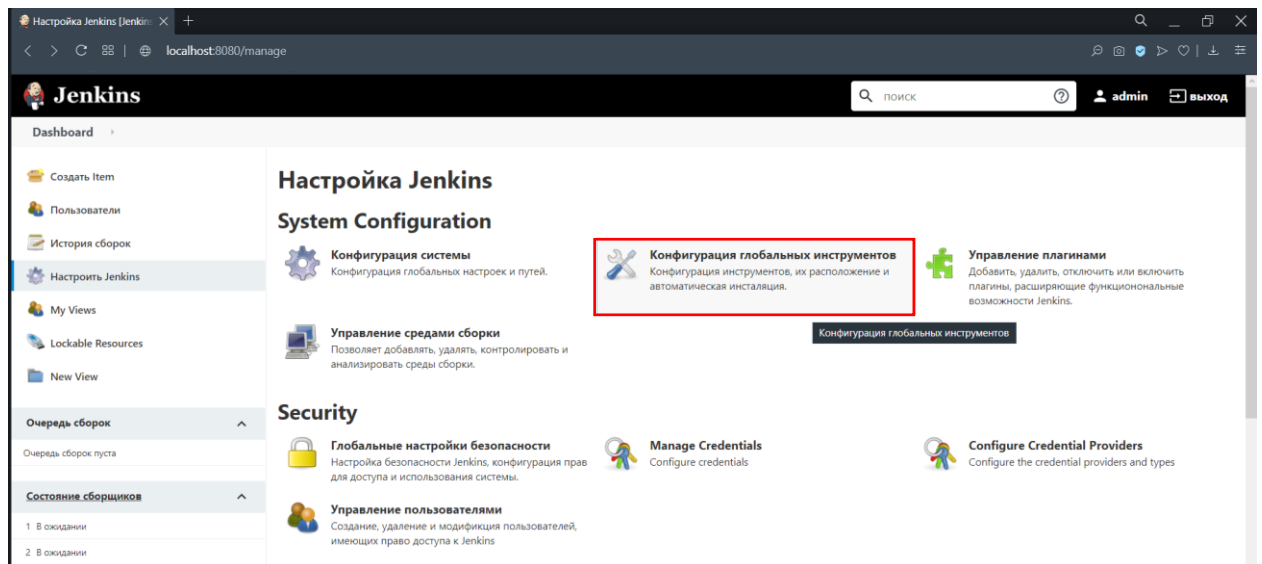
Настройка Jenkins [Jenkins ×
localhost:8080/manage

Jenkins
поиск
admin
выход

Dashboard

Создать Item
Пользователи
История сборок
Настроить Jenkins
My Views
Lockable Resources
New View

Очередь сборок
Очередь сборок пуста

Состояние сборщиков
1 В ожидании
2 В ожидании

Настройка Jenkins

System Configuration

Конфигурация системы
Конфигурация глобальных настроек и путей.

Конфигурация глобальных инструментов
Конфигурация инструментов, их расположение и автоматическая инсталяция.

Управление плагинами
Добавить, удалить, отключить или включить плагины, расширяющие функционональные возможности Jenkins.

Управление средами сборки
Позволяет добавлять, удалять, контролировать и анализировать среды сборки.

Конфигурация глобальных инструментов

Security

Глобальные настройки безопасности
Настройка безопасности Jenkins, конфигурация прав для доступа и использования системы.

Manage Credentials
Configure credentials

Configure Credential Providers
Configure the credential providers and types

Управление пользователями
Создание, удаление и модификция пользователей, имеющих право доступа к Jenkins